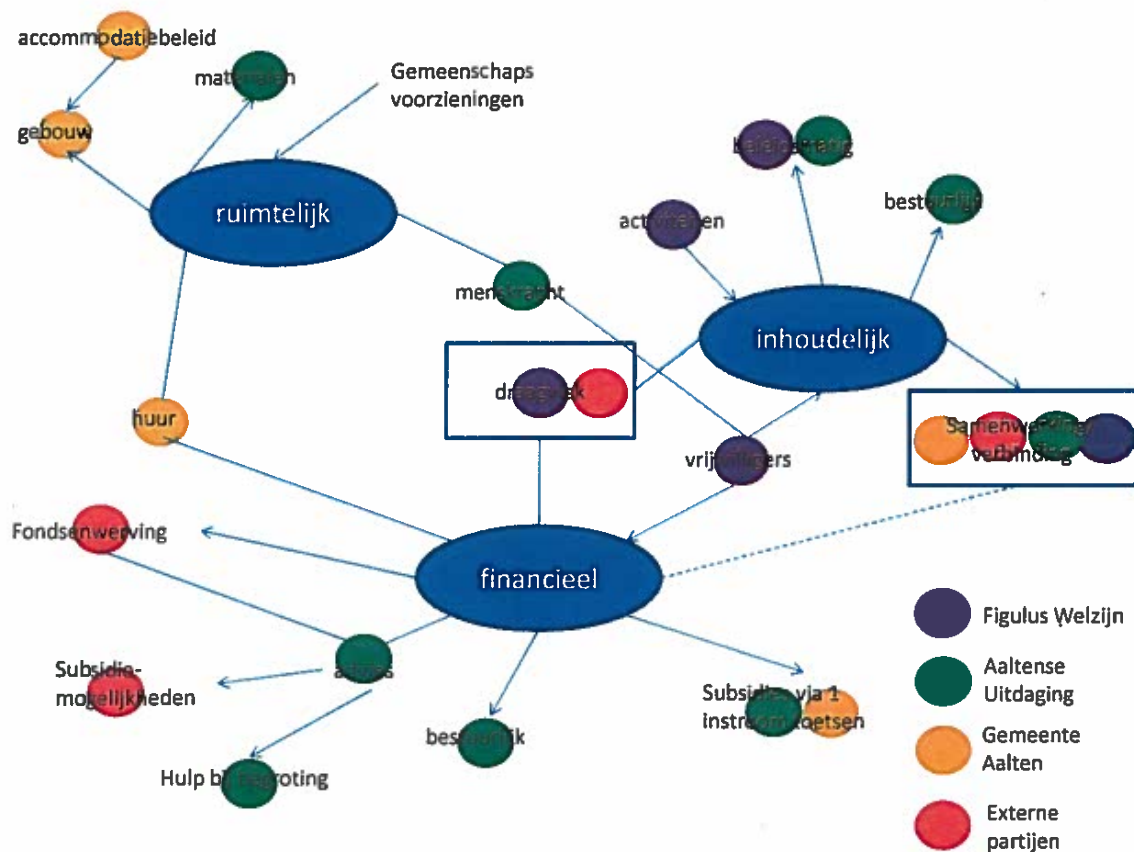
accommodatiebeleid

materialen

Gemeenschaps voorzieningen

gebouw

ruimtelijk

beleidsmatig

bestuurlijk

activiteiten

menskracht

inhoudelijk

draagvlak

huur

Samenwerking/ verbinding

vrijwilligers

Fondsenwerving

financieel

Subsidie-mogelijkheden

advies

Subsidies via 1 instroomtoetsen

bestuurlijk

Hulp bij begroting

Figulus Welzijn

Aaltense Uitdaging

Gemeente Aalten

Externe partijen